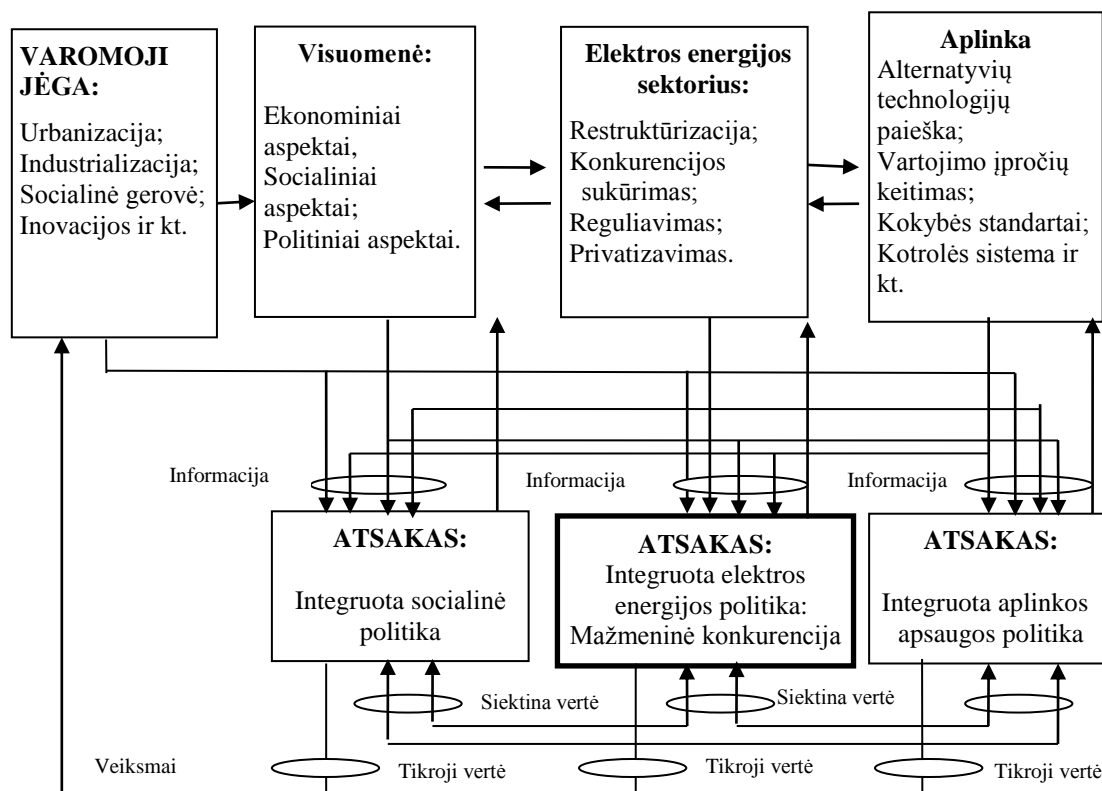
VAROMOJI JĖGA:

Urbanizacija;
Industrializacija;
Socialinė gerovė;
Inovacijos ir kt.

Visuomenė:

Ekonominiai aspektai,
Socialiniai aspektai;
Politiniai aspektai.

Elektros energijos sektorius:

Restruktūrizacija;
Konkurencijos sukūrimas;
Reguliavimas;
Privatizavimas.

Aplinka
Alternatyvių technologijų paieška;
Vartojimo įpročių keitimas;
Kokybės standartai;
Kotrolės sistema ir kt.

Informacija

Informacija

Informacija

ATSAKAS:

Integruota socialinė politika

ATSAKAS:
Integruota elektros energijos politika:
Mažmeninė konkurencija

ATSAKAS:

Integruota aplinkos apsaugos politika

Siektina vertė

Siektina vertė

Veiksmai

Tikroji vertė

Tikroji vertė

Tikroji vertė